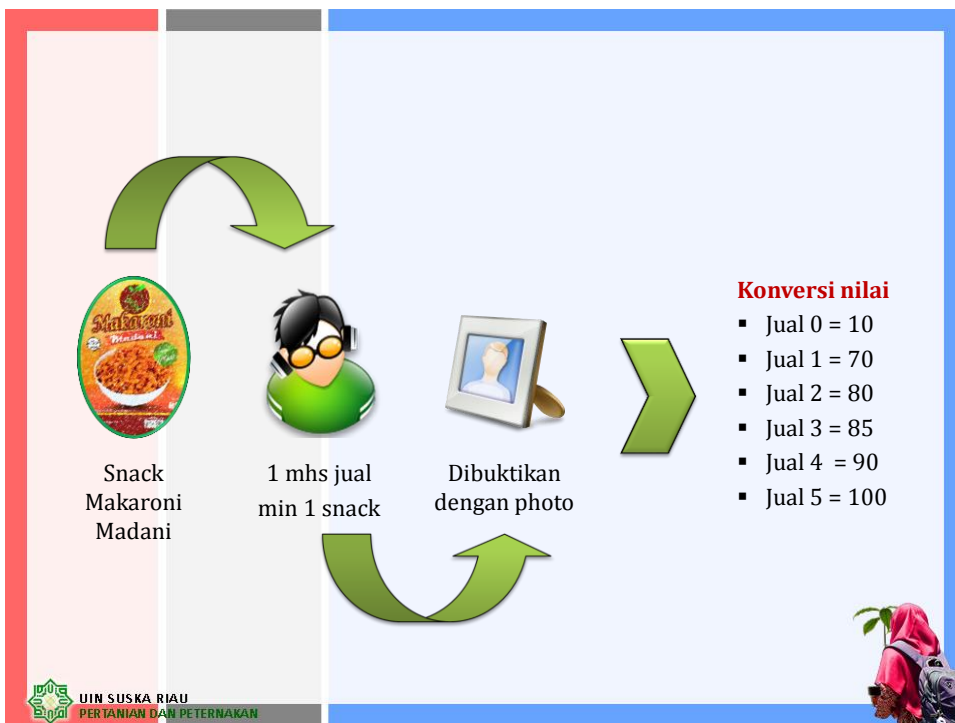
Makaroni
Madani

Snack Makaroni Madani

1 mhs jual min 1 snack

Dibuktikan dengan photo

**Konversi nilai**
- Jual 0 = 10
- Jual 1 = 70
- Jual 2 = 80
- Jual 3 = 85
- Jual 4 = 90
- Jual 5 = 100

UIN SUSKA RIAU
PERTANIAN DAN PETERNAKAN